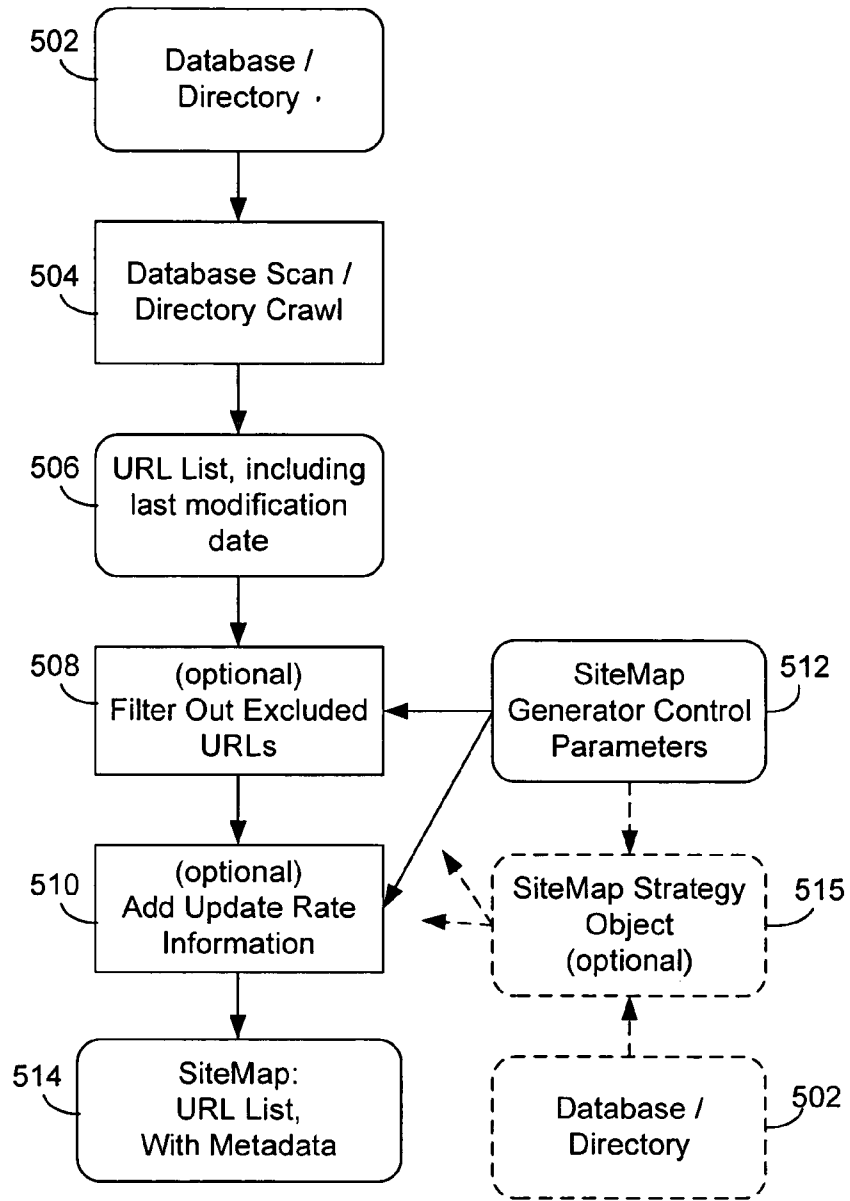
502
Database / Directory

504
Database Scan / Directory Crawl

506
URL List, including last modification date

508
(optional) Filter Out Excluded URLs

SiteMap Generator Control Parameters
512

510
(optional) Add Update Rate Information

SiteMap Strategy Object (optional)
515

514
SiteMap: URL List, With Metadata

Database / Directory
502